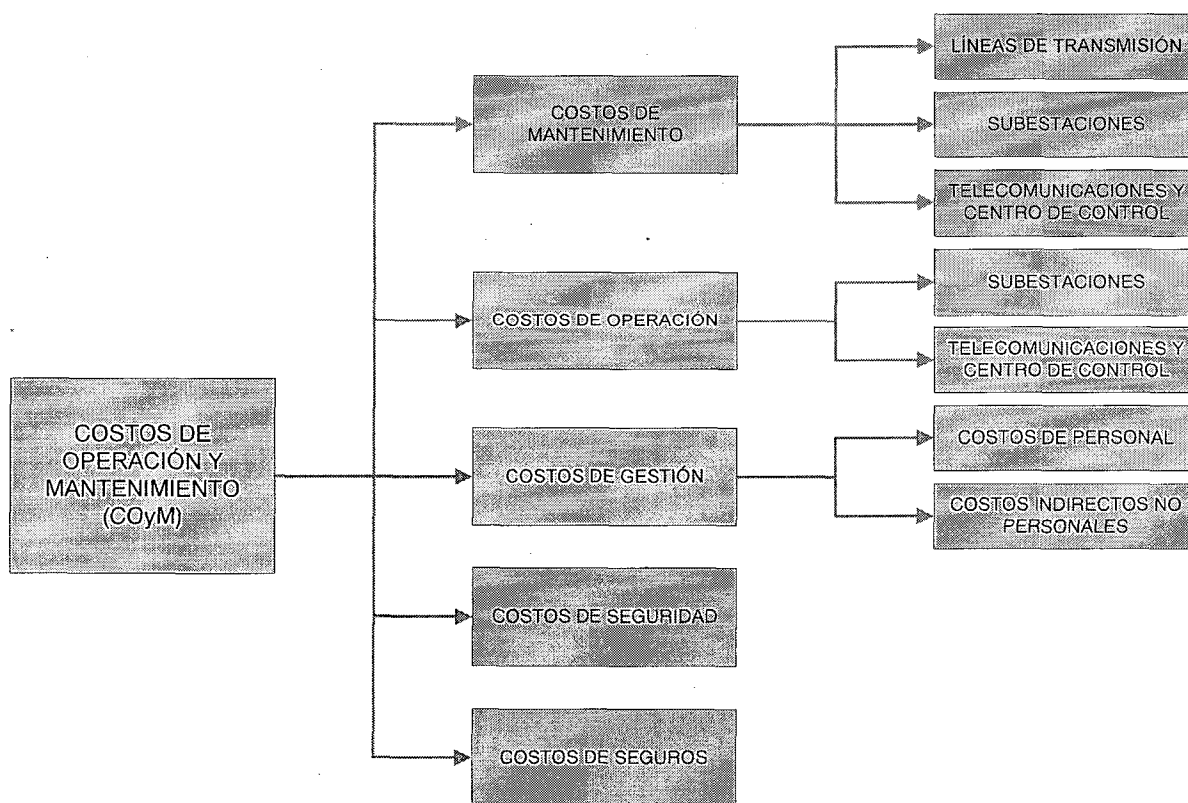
COSTOS DE OPERACIÓN Y MANTENIMIENTO (COyM)

COSTOS DE MANTENIMIENTO

LÍNEAS DE TRANSMISIÓN

SUBESTACIONES

TELECOMUNICACIONES Y CENTRO DE CONTROL

COSTOS DE OPERACIÓN

SUBESTACIONES

TELECOMUNICACIONES Y CENTRO DE CONTROL

COSTOS DE GESTIÓN

COSTOS DE PERSONAL

COSTOS INDIRECTOS NO PERSONALES

COSTOS DE SEGURIDAD

COSTOS DE SEGUROS